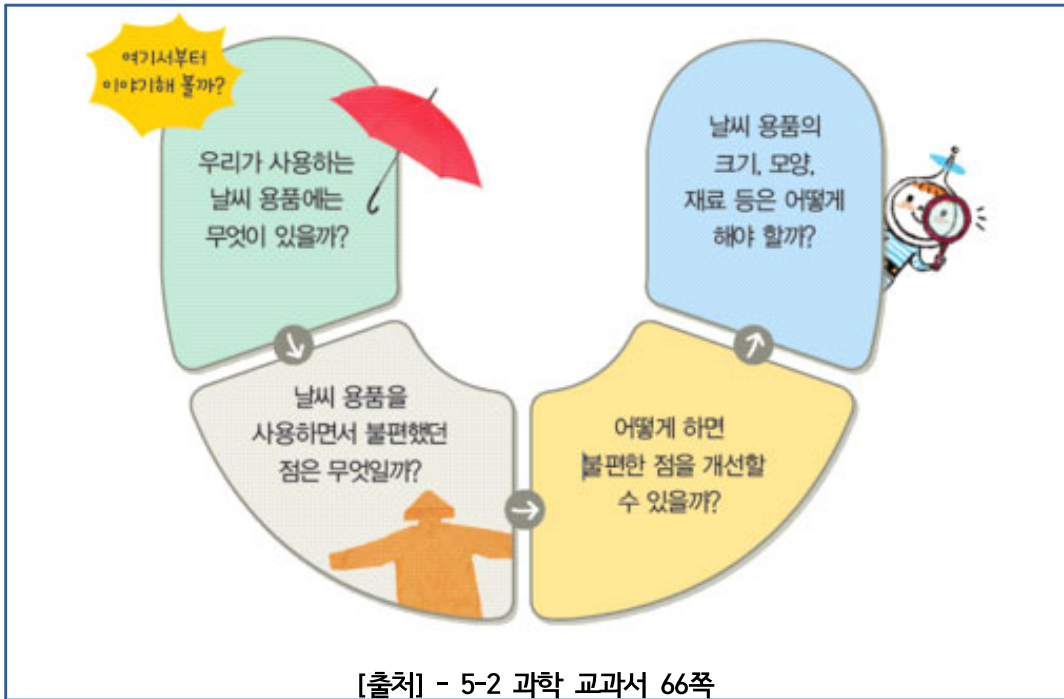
여기서부터 이야기해 볼까?

우리가 사용하는 날씨 용품에는 무엇이 있을까?

날씨 용품을 사용하면서 불편했던 점은 무엇일까?

어떻게 하면 불편한 점을 개선할 수 있을까?

날씨 용품의 크기, 모양, 재료 등은 어떻게 해야 할까?

[출처] - 5-2 과학 교과서 66쪽